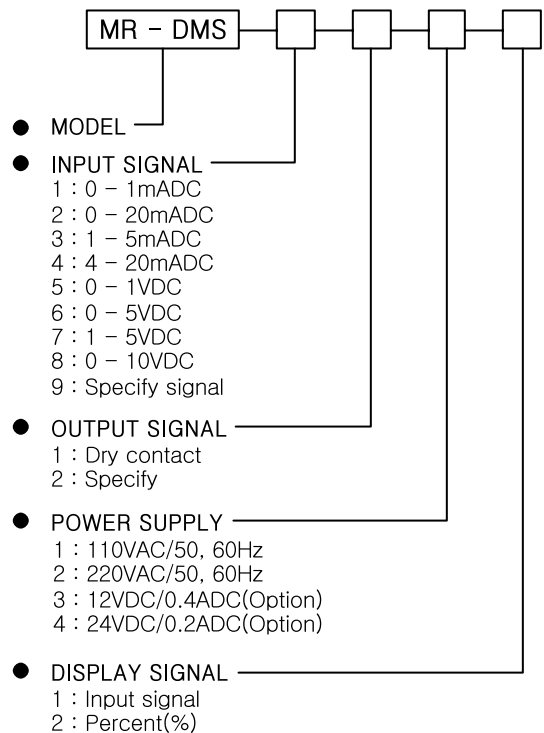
MR - DMS

MODEL

INPUT SIGNAL
1 : 0 - 1mADC
2 : 0 - 20mADC
3 : 1 - 5mADC
4 : 4 - 20mADC
5 : 0 - 1VDC
6 : 0 - 5VDC
7 : 1 - 5VDC
8 : 0 - 10VDC
9 : Specify signal

OUTPUT SIGNAL
1 : Dry contact
2 : Specify

POWER SUPPLY
1 : 110VAC/50, 60Hz
2 : 220VAC/50, 60Hz
3 : 12VDC/0.4ADC(Option)
4 : 24VDC/0.2ADC(Option)

DISPLAY SIGNAL
1 : Input signal
2 : Percent(%)